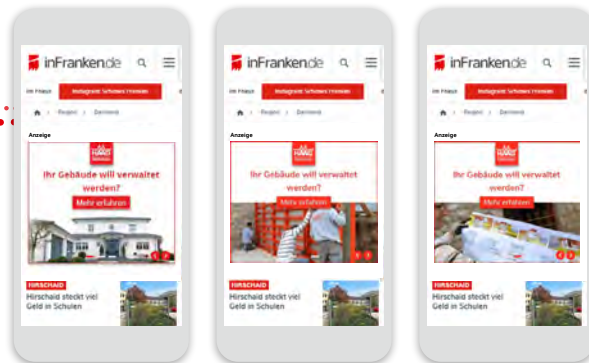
inFranken.de

Im Fokus Instagram: Schönes Franken

Region Bamberg

Anzeige

Ihr Gebäude will verwaltet werden?

Mehr erfahren

HIRSCHAID

Hirschaid steckt viel Geld in Schulen

inFranken.de

Im Fokus Instagram: Schönes Franken

Region Bamberg

Anzeige

Ihr Gebäude will verwaltet werden?

Mehr erfahren

HIRSCHAID

Hirschaid steckt viel Geld in Schulen

inFranken.de

Im Fokus Instagram: Schönes Franken

Region Bamberg

Anzeige

Ihr Gebäude will verwaltet werden?

Mehr erfahren

HIRSCHAID

Hirschaid steckt viel Geld in Schulen